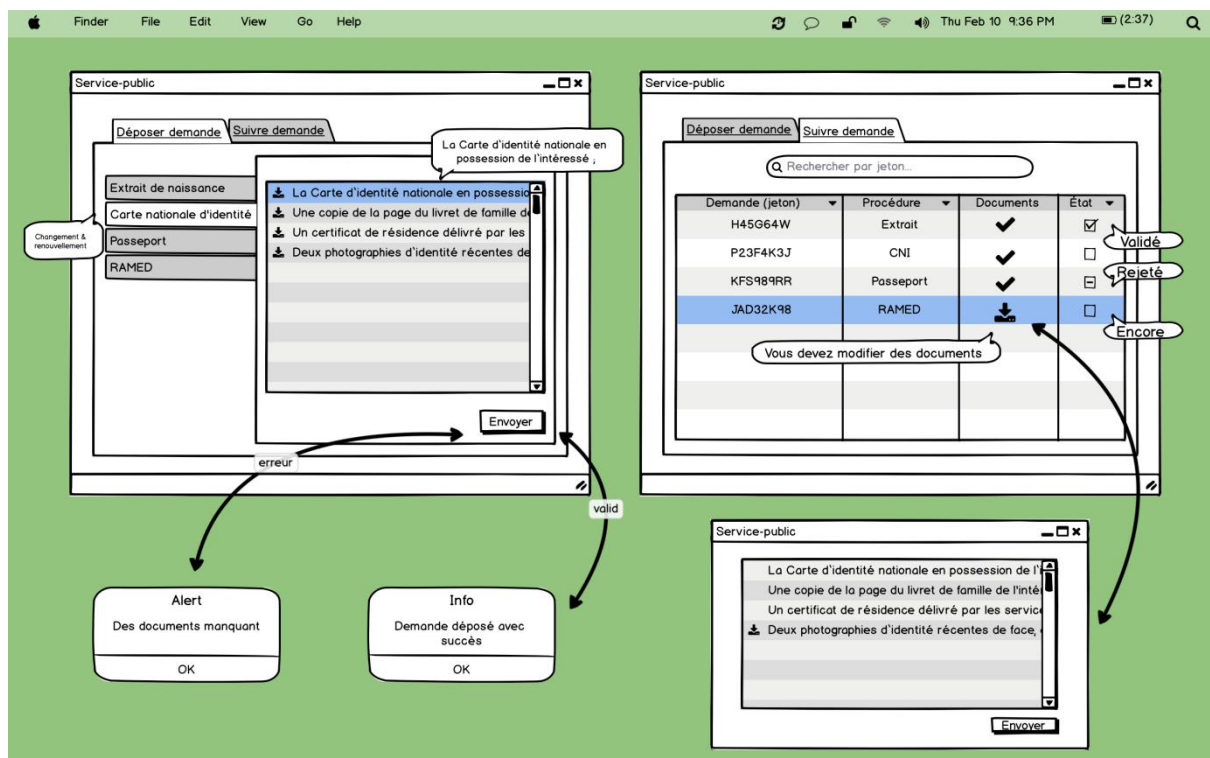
Finder File Edit View Go Help Thu Feb 10 9:36 PM (2:37)

Service-public

Déposer demande Suivre demande

La Carte d'identité nationale en possession de l'intéressé ;

Extrait de naissance
Carte nationale d'identité
Passeport
RAMED

Changement & renouvellement

La Carte d'identité nationale en possessio
Une copie de la page du livret de famille d
Un certificat de résidence délivré par les
Deux photographies d'identité récentes de

Envoyer

erreur

valid

Alert
Des documents manquant
OK

Info
Demande déposé avec succès
OK

Service-public

Déposer demande Suivre demande

Rechercher par jeton...

| Demande (jeton) | Procédure | Documents | État |
|---|---|---|---|
| H45G64W | Extrait | ✔ | ☑ |
| P23F4K3J | CNI | ✔ | ☐ |
| KFS989RR | Passeport | ✔ | ⊟ |
| JAD32K98 | RAMED | | ☐ |

Validé
Rejeté
Encore

Vous devez modifier des documents

Service-public

La Carte d'identité nationale en possession de l'
Une copie de la page du livret de famille de l'inté
Un certificat de résidence délivré par les service
Deux photographies d'identité récentes de face,

Envoyer